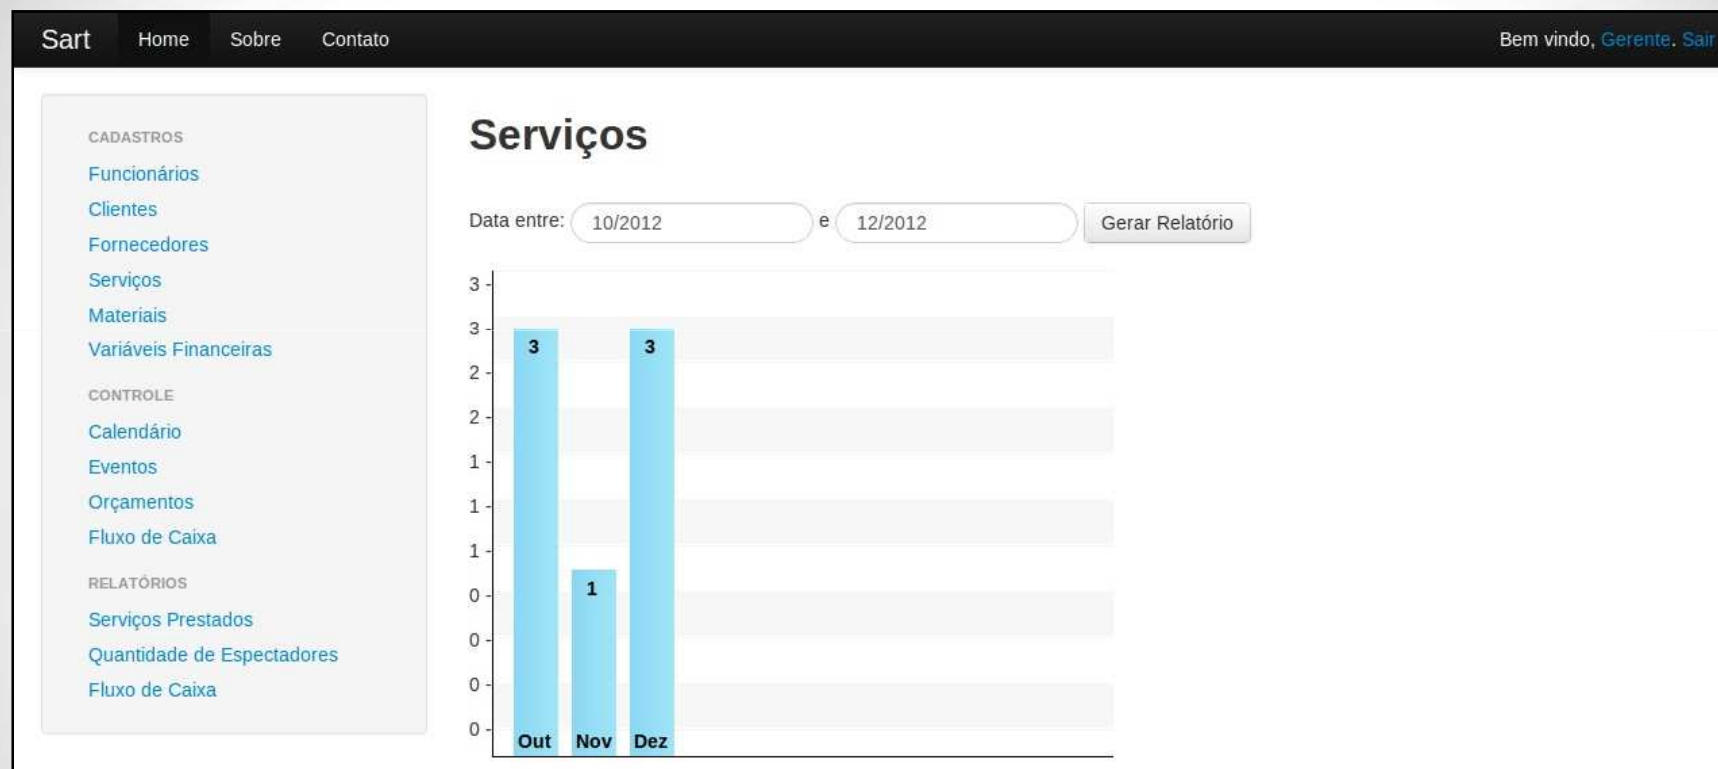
Sart Home Sobre Contato

Bem vindo, Gerente. Sair

CADASTROS
Funcionários
Clientes
Fornecedores
Serviços
Materiais
Variáveis Financeiras

CONTROLE
Calendário
Eventos
Orçamentos
Fluxo de Caixa

RELATÓRIOS
Serviços Prestados
Quantidade de Espectadores
Fluxo de Caixa

Serviços

Data entre: 10/2012 e 12/2012 Gerar Relatório

3
3
2
2
1
1
1
0
0
0
0

3
1
3

Out Nov Dez